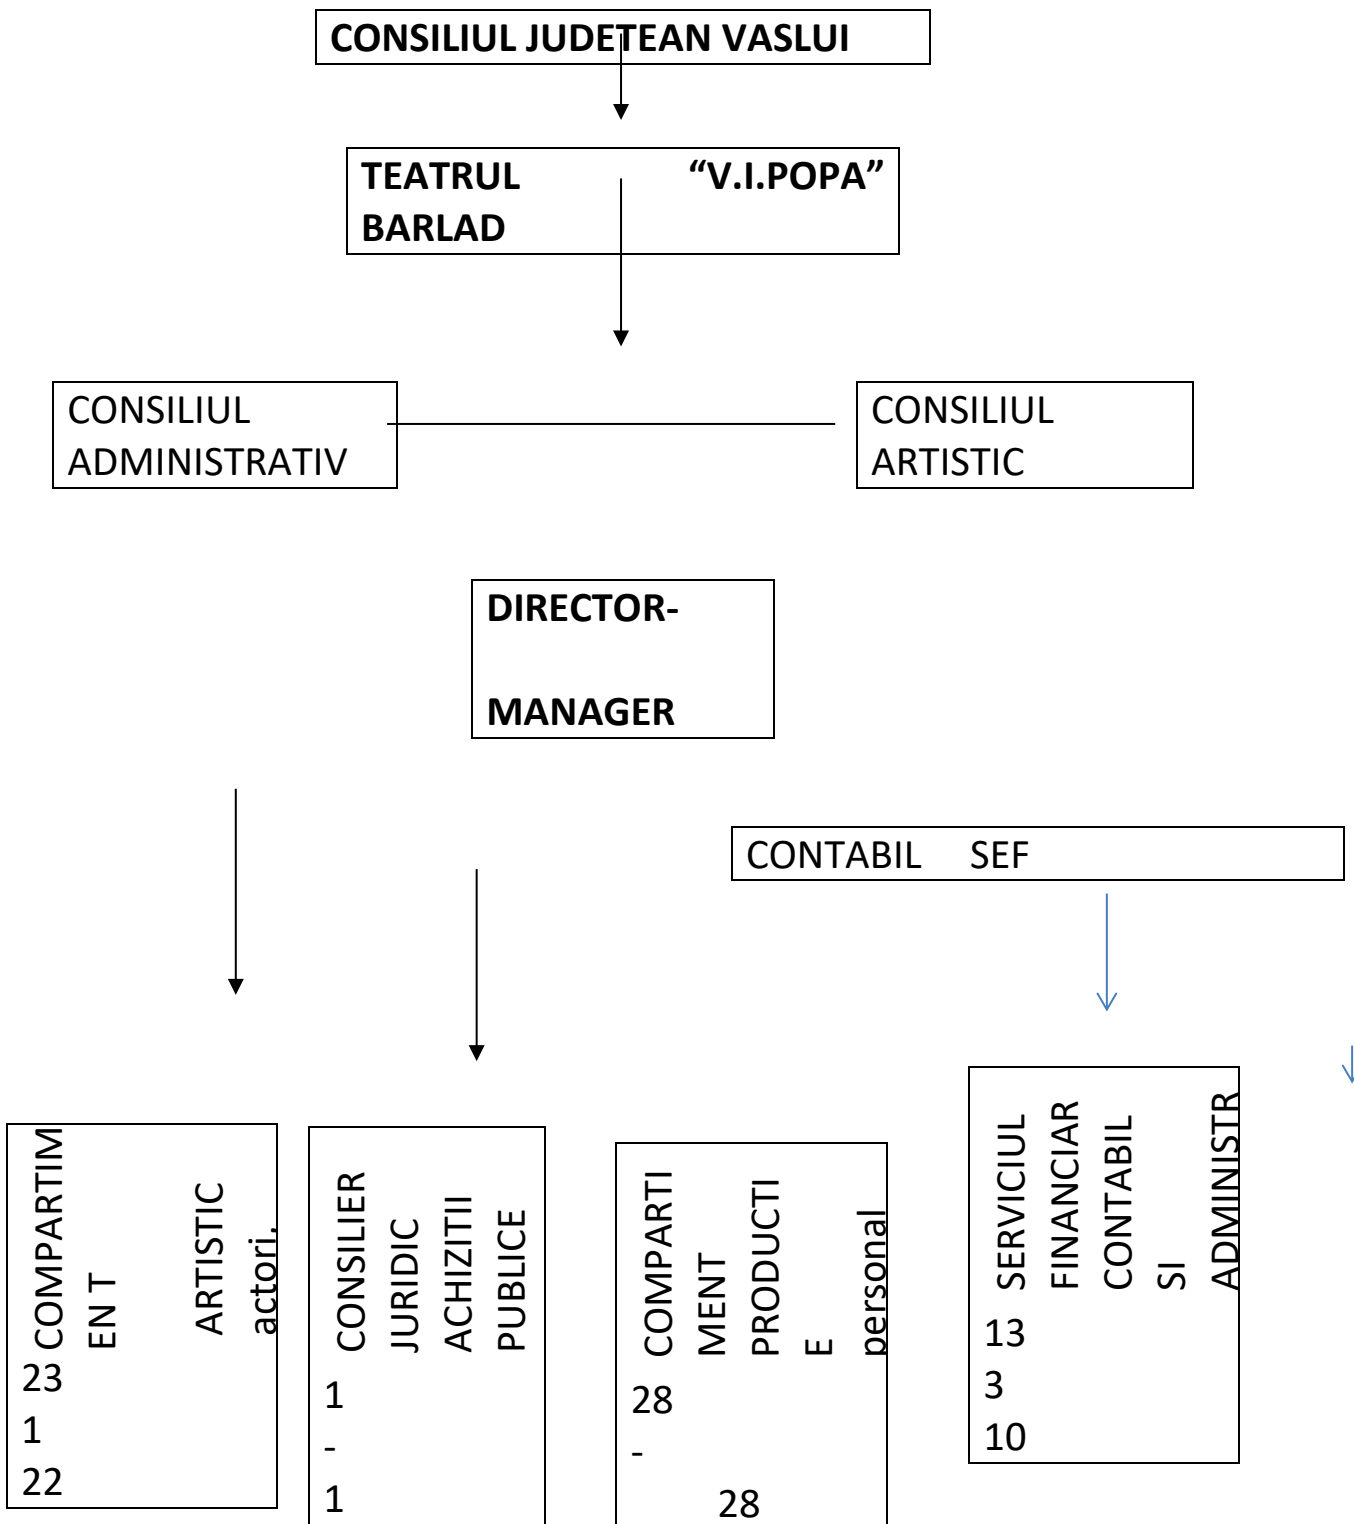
CONSILIUL JUDETEAN VASLUI

TEATRUL "V.I.POPA" BARLAD

CONSILIUL ADMINISTRATIV

CONSILIUL ARTISTIC

DIRECTOR-

MANAGER

CONTABIL SEF

COMPARTIM EN T ARTISTIC actori,
23
1
22

CONSILIER JURIDIC ACHIZITII PUBLICE
1
-
1

COMPARTI MENT PRODUCTI E personal
28
-
28

SERVICIUL FINANCIAR CONTABIL SI ADMINISTR
13
3
10